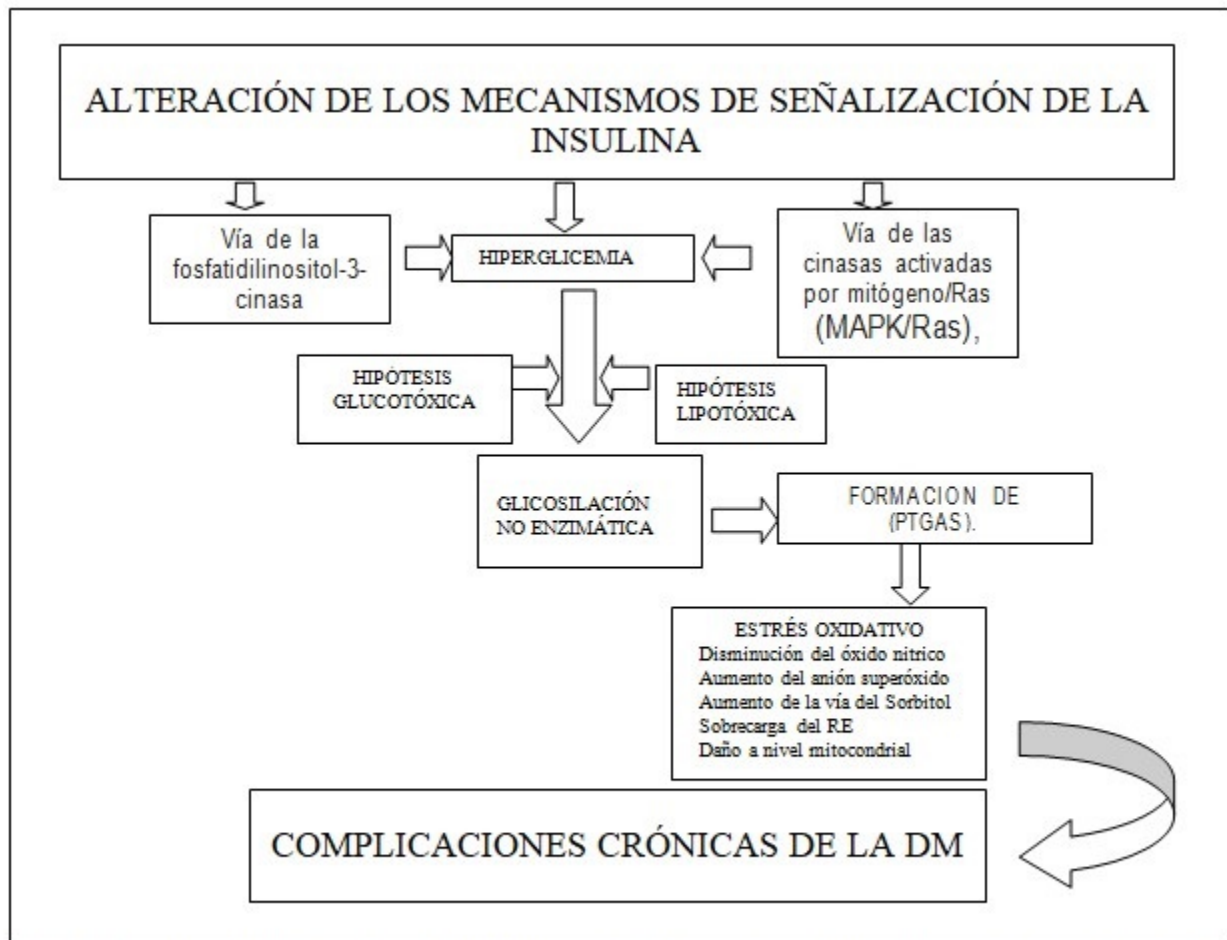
ALTERACIÓN DE LOS MECANISMOS DE SEÑALIZACIÓN DE LA INSULINA

Vía de la fosfatidilinositol-3-cinasa

HIPERGLICEMIA

Vía de las cinasas activadas por mitógeno/Ras (MAPK/Ras),

HIPÓTESIS GLUCOTÓXICA

HIPÓTESIS LIPOTÓXICA

GLICOSILACIÓN NO ENZIMÁTICA

FORMACION DE (PTGAS).

ESTRÉS OXIDATIVO
Disminución del óxido nitrico
Aumento del anión superóxido
Aumento de la vía del Sorbitol
Sobrecarga del RE
Daño a nivel mitocondrial

COMPLICACIONES CRÓNICAS DE LA DM